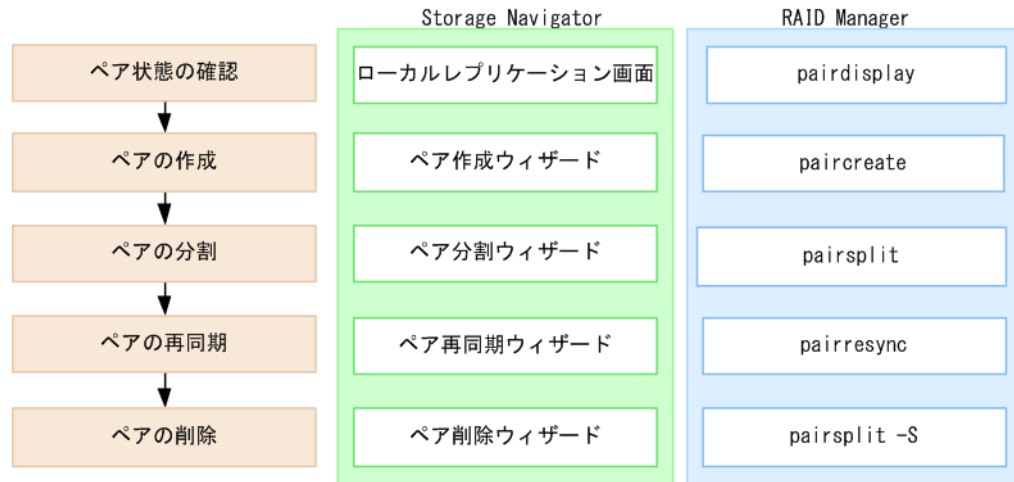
Storage Navigator

RAID Manager

ペア状態の確認

ローカルレプリケーション画面

pairdisplay

ペアの作成

ペア作成ウィザード

paircreate

ペアの分割

ペア分割ウィザード

pairsplit

ペアの再同期

ペア再同期ウィザード

pairresync

ペアの削除

ペア削除ウィザード

pairsplit -S